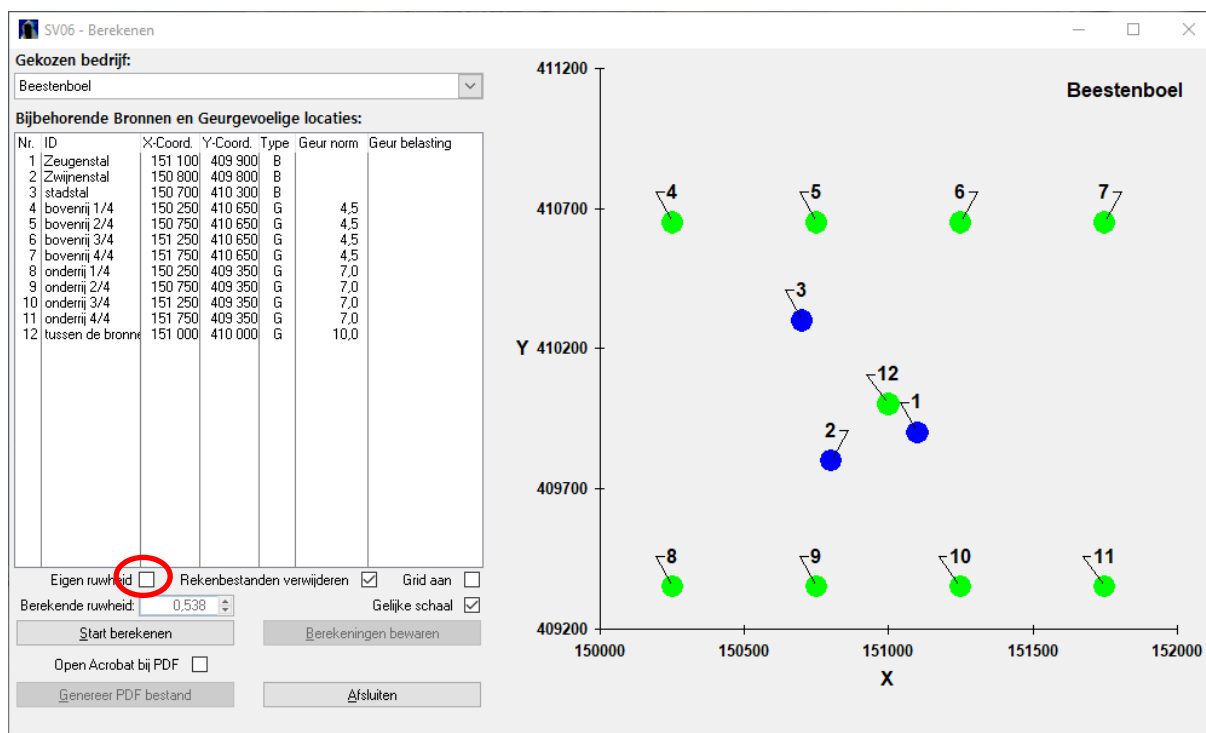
SV06 - Berekenen

Gekozen bedrijf:

Beestenboel

Bijbehorende Bronnen en Geurgevoelige locaties:

| Nr. | ID | X-Coord. | Y-Coord. | Type | Geur norm | Geur belasting |
|---|---|---|---|---|---|---|
| 1 | Zeugenstal | 151 100 | 409 900 | B | | |
| 2 | Zwijnenstal | 150 800 | 409 800 | B | | |
| 3 | stadstal | 150 700 | 410 300 | B | | |
| 4 | bovenrij 1/4 | 150 250 | 410 650 | G | 4,5 | |
| 5 | bovenrij 2/4 | 150 750 | 410 650 | G | 4,5 | |
| 6 | bovenrij 3/4 | 151 250 | 410 650 | G | 4,5 | |
| 7 | bovenrij 4/4 | 151 750 | 410 650 | G | 4,5 | |
| 8 | onderrij 1/4 | 150 250 | 409 350 | G | 7,0 | |
| 9 | onderrij 2/4 | 150 750 | 409 350 | G | 7,0 | |
| 10 | onderrij 3/4 | 151 250 | 409 350 | G | 7,0 | |
| 11 | onderrij 4/4 | 151 750 | 409 350 | G | 7,0 | |
| 12 | tussen de bronne | 151 000 | 410 000 | G | 10,0 | |

Eigen ruwheid Rekenbestanden verwijderen Grid aan

Berekende ruwheid: 0,538 Gelijke schaal

Start berekenen Berekeningen bewaren

Open Acrobat bij PDF

Genereer PDF bestand Afsluiten

Beestenboel

411200
410700
Y 410200
409700
409200

4 5 6 7 3 12 1 2 8 9 10 11

150000 150500 151000 151500 152000
X